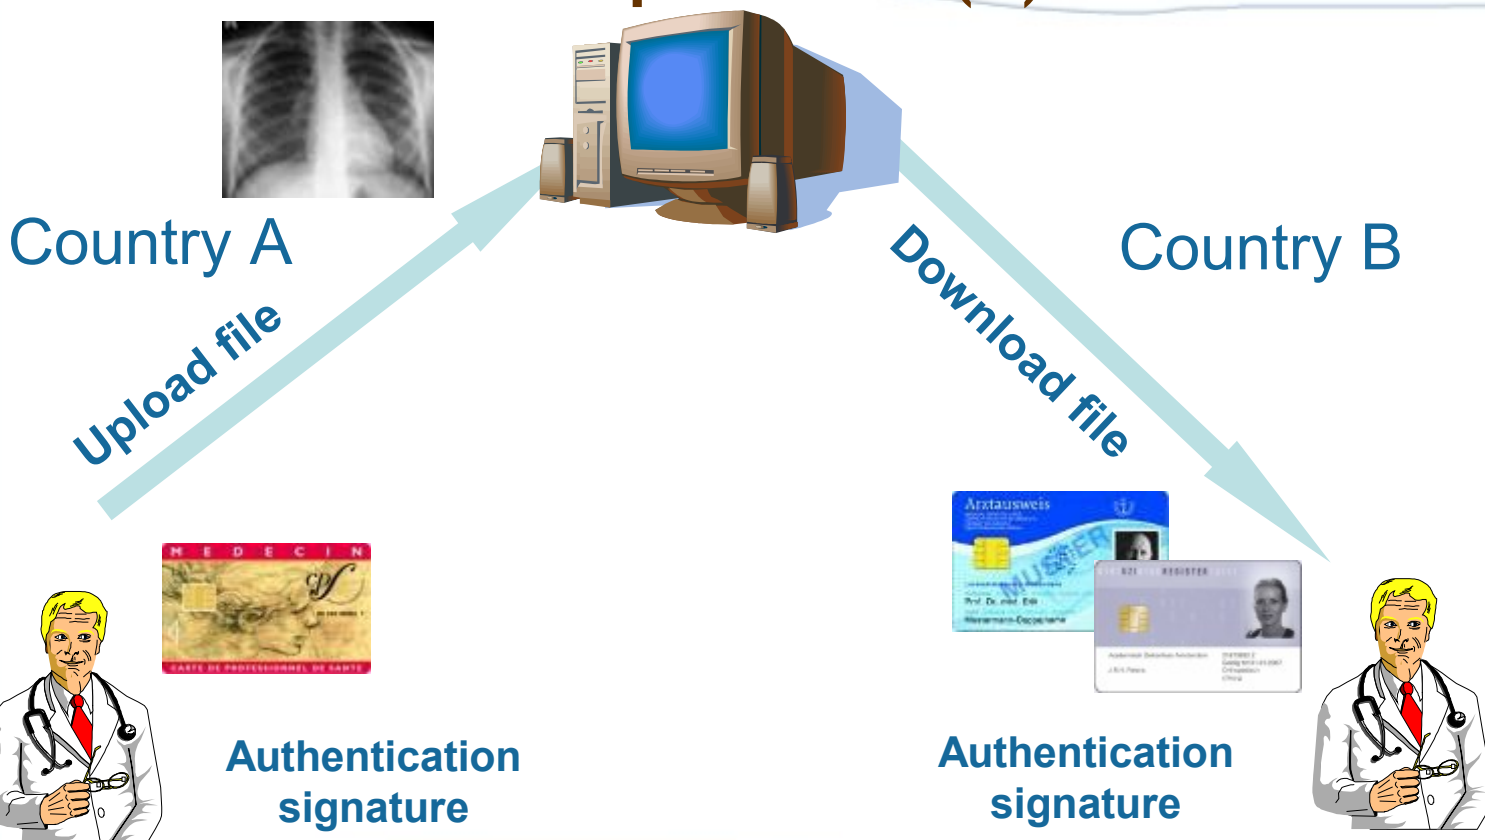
Country A

Upload file

MEDECIN

CARTE DE PROFESSIONNEL DE SANTE

Authentication signature

Country B

Download file

Arztausweis

MUSTER

Prof. Dr. med. Erik

Mustermann-Doppelname

BIG REGISTER

Authentication signature